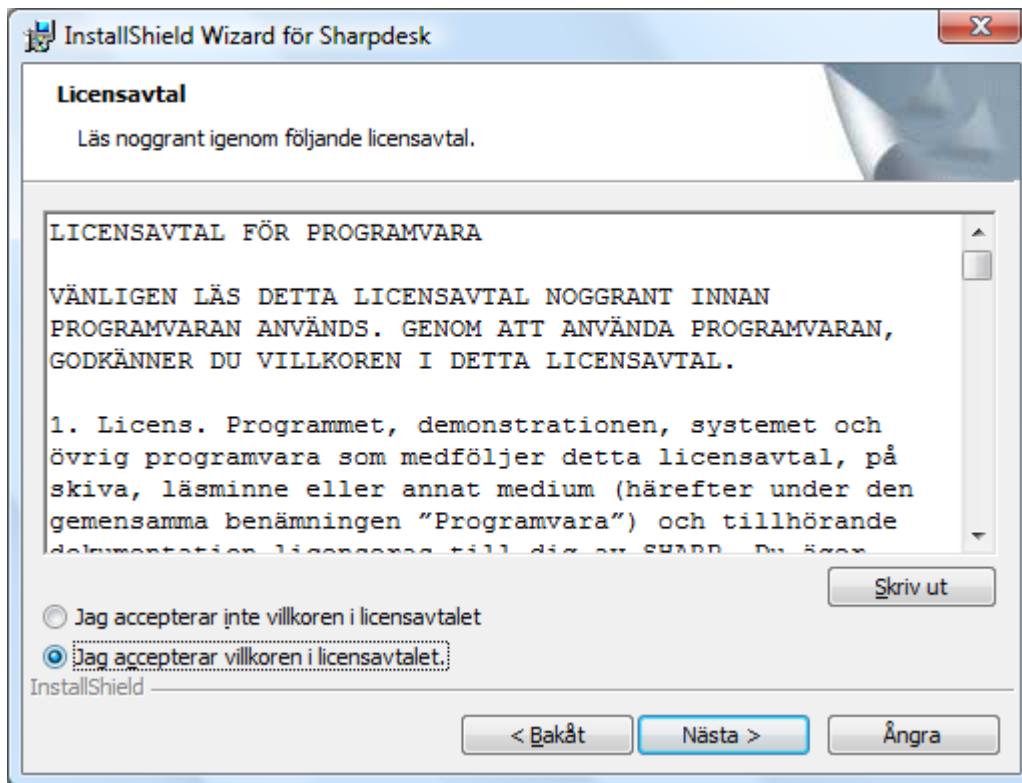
InstallShield Wizard för Sharpdesk

X

Licensavtal

Läs noggrant igenom följande licensavtal.

LICENSAVTAL FÖR PROGRAMVARA

VÄNLIGEN LÄS DETTA LICENSAVTAL NOGGRANT INNAN PROGRAMVARAN ANVÄNDS. GENOM ATT ANVÄNDA PROGRAMVARAN, GODKÄNNER DU VILLKOREN I DETTA LICENSAVTAL.

1. Licens. Programmet, demonstrationen, systemet och övrig programvara som medföljer detta licensavtal, på skiva, läsminne eller annat medium (härefter under den gemensamma benämningen ”Programvara”) och tillhörande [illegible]

Skriv ut

Jag accepterar inte villkoren i licensavtalet

Jag accepterar villkoren i licensavtalet.

InstallShield

< Bakåt

Nästa >

Ångra